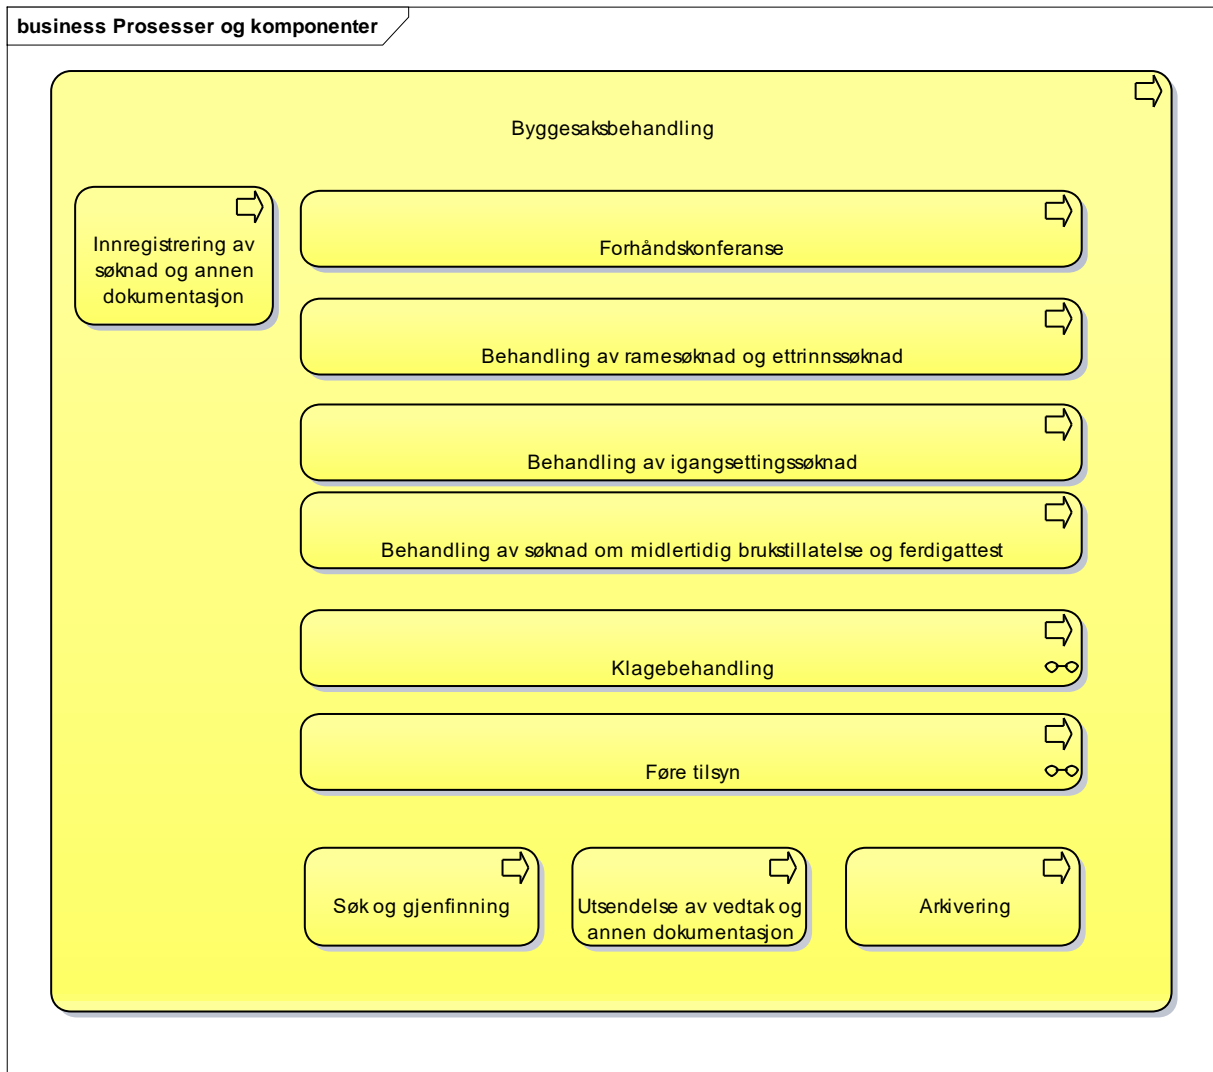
business Prosesser og komponenter

Byggesaksbehandling

Innregistrering av søknad og annen dokumentasjon

Forhåndskonferanse

Behandling av ramesøknad og ettrinnssøknad

Behandling av igangsettingssøknad

Behandling av søknad om midlertidig brukstillatelse og ferdigattest

Klagebehandling

Føre tilsyn

Søk og gjenfinning

Utsendelse av vedtak og annen dokumentasjon

Arkivering